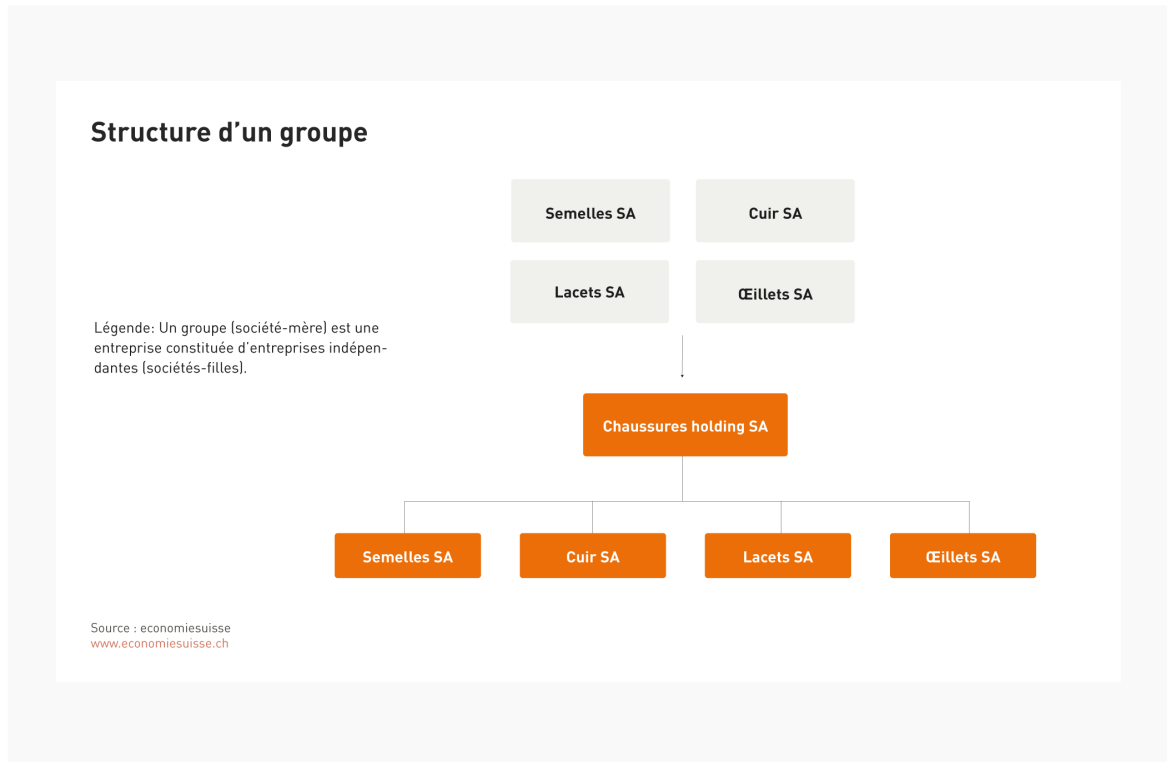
Structure d’un groupe

Semelles SA

Cuir SA

Lacets SA

Œillets SA

Légende: Un groupe (société-mère) est une entreprise constituée d’entreprises indépendantes (sociétés-filles).

Chaussures holding SA

Semelles SA

Cuir SA

Lacets SA

Œillets SA

Source : economiesuisse
www.economiesuisse.ch